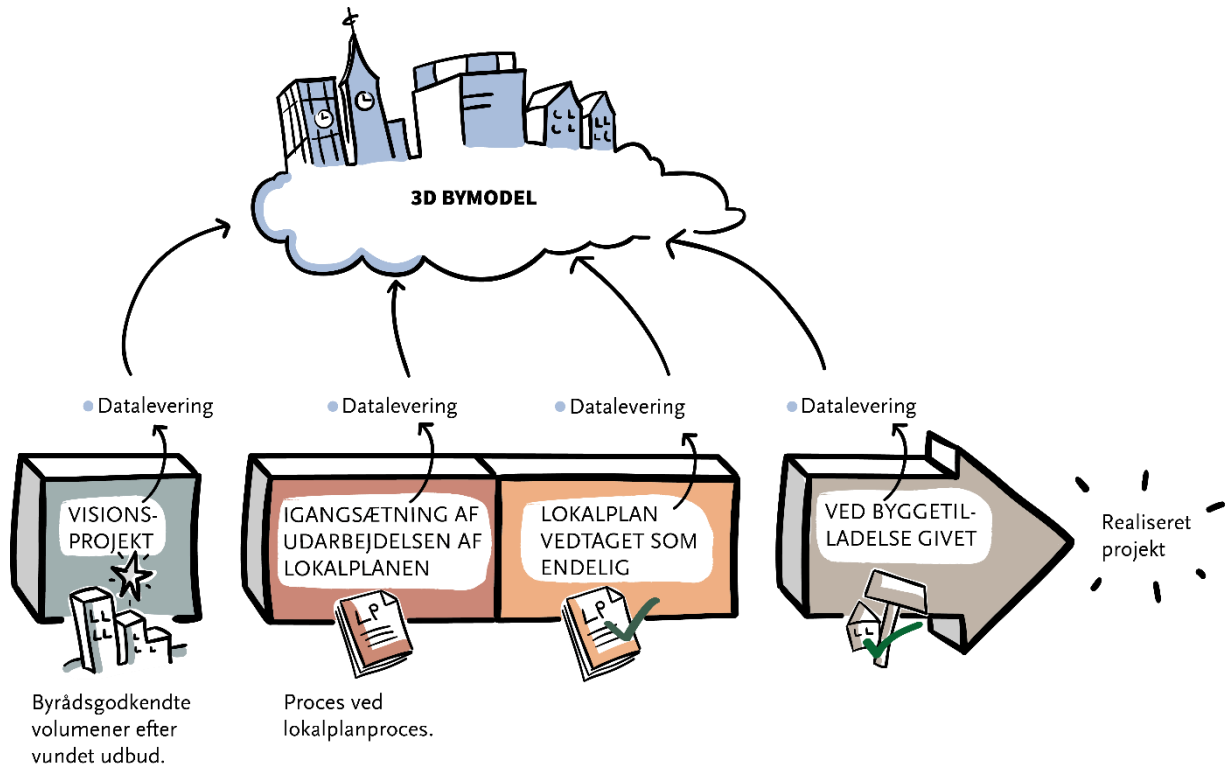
3D BYMODEL

Datalevering

Datalevering

Datalevering

Datalevering

VISIONSPROJEKT

IGANGSÆTNING AF UDARBEJDELSEN AF LOKALPLANEN

LOKALPLAN VEDTAGET SOM ENDELIG

VED BYGGETILLADELSE GIVET

Realiseret projekt

LP

LP

Byrådsgodkendte volumener efter vundet udbud.

Proces ved lokalplanproces.